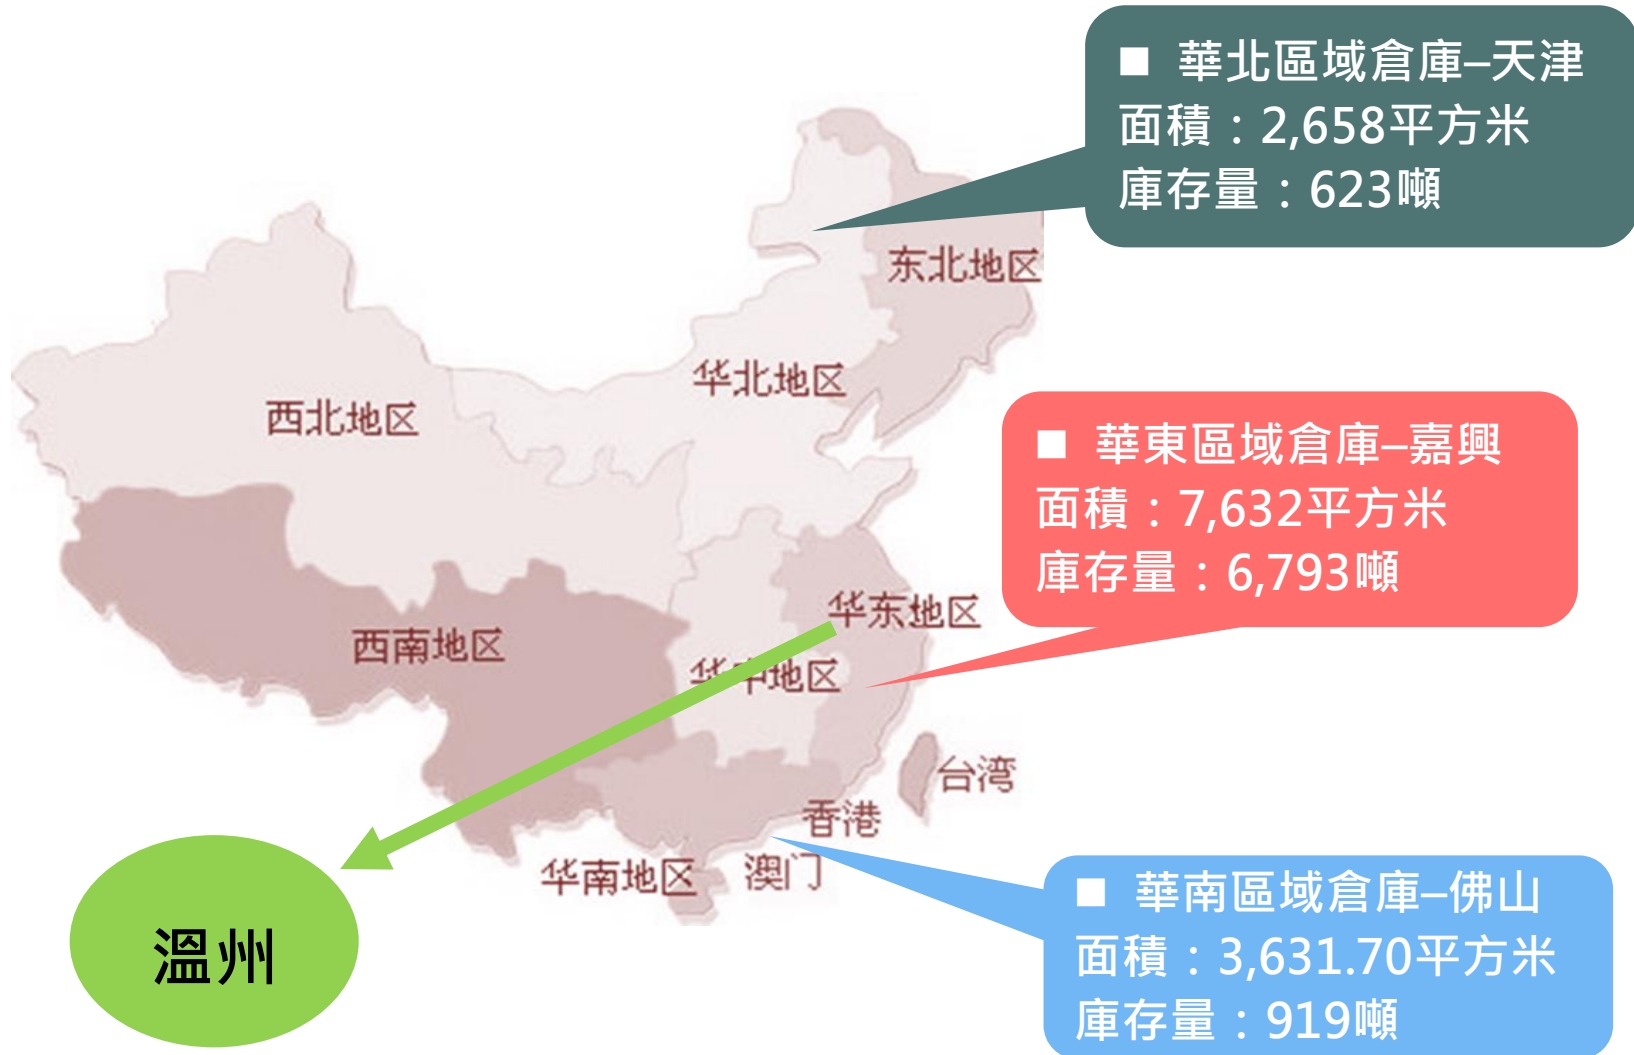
■ 華北區域倉庫–天津
面積：2,658平方米
庫存量：623噸

东北地区

华北地区

西北地区

■ 華東區域倉庫–嘉興
面積：7,632平方米
庫存量：6,793噸

华东地区

西南地区

华中地区

台湾

香港

华南地区

澳门

溫州

■ 華南區域倉庫–佛山
面積：3,631.70平方米
庫存量：919噸